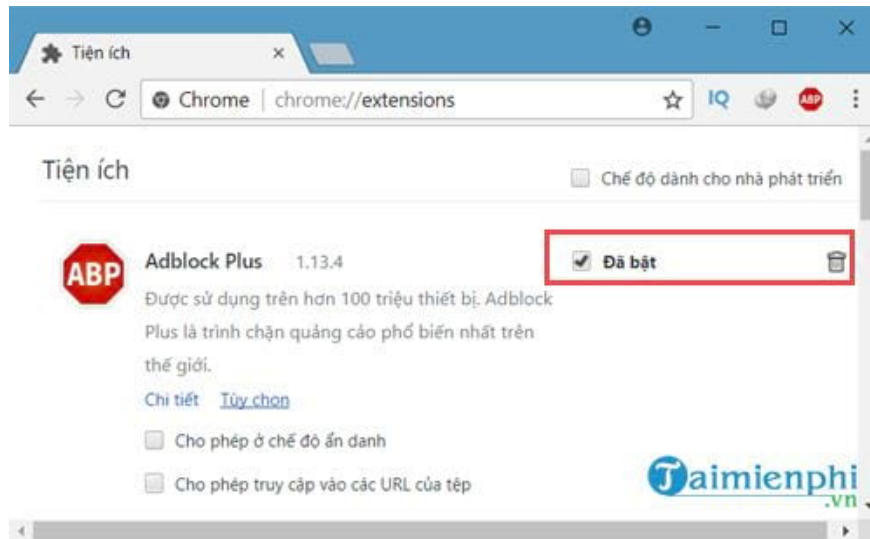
Tiện ích

Chrome | chrome://extensions

IQ

ABP

Tiện ích

Chế độ dành cho nhà phát triển

ABP

Adblock Plus 1.13.4

Đã bật

Được sử dụng trên hơn 100 triệu thiết bị. Adblock Plus là trình chặn quảng cáo phổ biến nhất trên thế giới.

Chi tiết Tùy chọn

Cho phép ở chế độ ẩn danh

Cho phép truy cập vào các URL của tệp

Taimienphi.vn